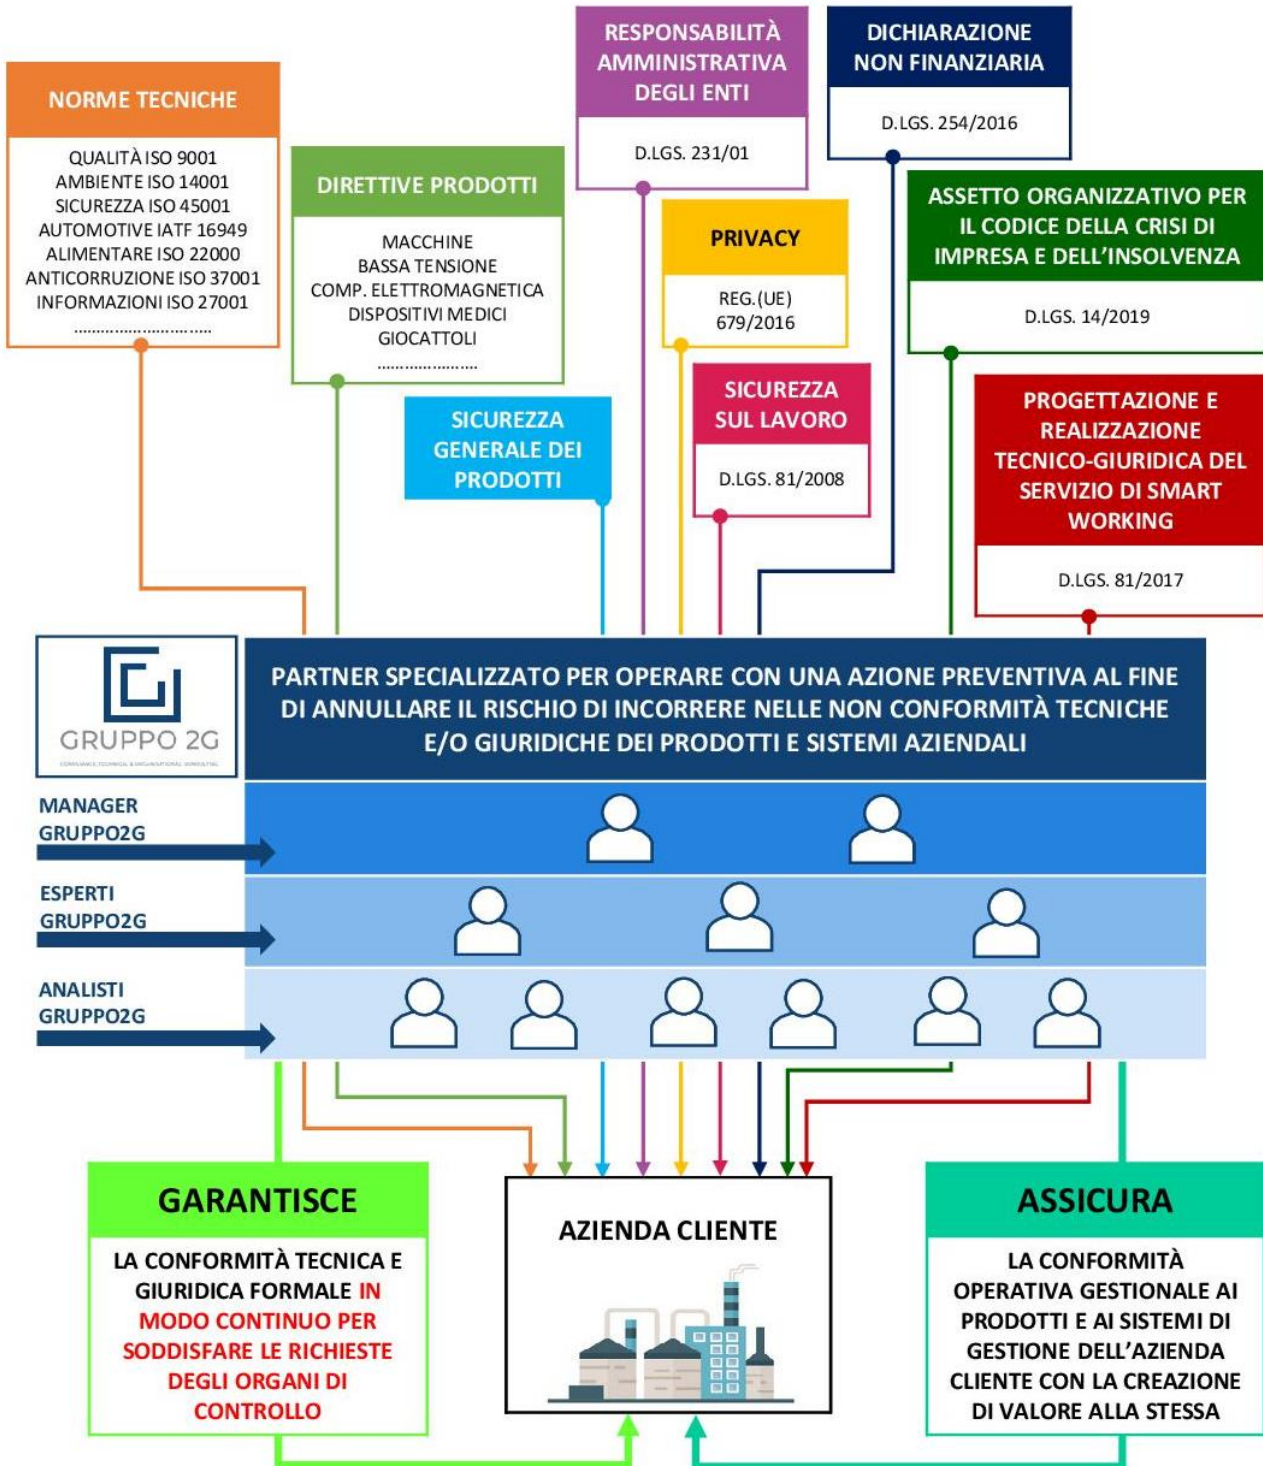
NORME TECNICHE

QUALITÀ ISO 9001
AMBIENTE ISO 14001
SICUREZZA ISO 45001
AUTOMOTIVE IATF 16949
ALIMENTARE ISO 22000
ANTICORRUZIONE ISO 37001
INFORMAZIONI ISO 27001
............................

DIRETTIVE PRODOTTI

MACCHINE
BASSA TENSIONE
COMP. ELETTROMAGNETICA
DISPOSITIVI MEDICI
GIOCATTOLI
...................

RESPONSABILITÀ AMMINISTRATIVA DEGLI ENTI

D.LGS. 231/01

DICHIARAZIONE NON FINANZIARIA

D.LGS. 254/2016

PRIVACY

REG.(UE) 679/2016

ASSETTO ORGANIZZATIVO PER IL CODICE DELLA CRISI DI IMPRESA E DELL'INSOLVENZA

D.LGS. 14/2019

SICUREZZA GENERALE DEI PRODOTTI

SICUREZZA SUL LAVORO

D.LGS. 81/2008

PROGETTAZIONE E REALIZZAZIONE TECNICO-GIURIDICA DEL SERVIZIO DI SMART WORKING

D.LGS. 81/2017

GRUPPO 2G

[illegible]

PARTNER SPECIALIZZATO PER OPERARE CON UNA AZIONE PREVENTIVA AL FINE DI ANNULLARE IL RISCHIO DI INCORRERE NELLE NON CONFORMITÀ TECNICHE E/O GIURIDICHE DEI PRODOTTI E SISTEMI AZIENDALI

MANAGER GRUPPO2G

ESPERTI GRUPPO2G

ANALISTI GRUPPO2G

GARANTISCE

LA CONFORMITÀ TECNICA E GIURIDICA FORMALE IN MODO CONTINUO PER SODDISFARE LE RICHIESTE DEGLI ORGANI DI CONTROLLO

AZIENDA CLIENTE

ASSICURA

LA CONFORMITÀ OPERATIVA GESTIONALE AI PRODOTTI E AI SISTEMI DI GESTIONE DELL'AZIENDA CLIENTE CON LA CREAZIONE DI VALORE ALLA STESSA